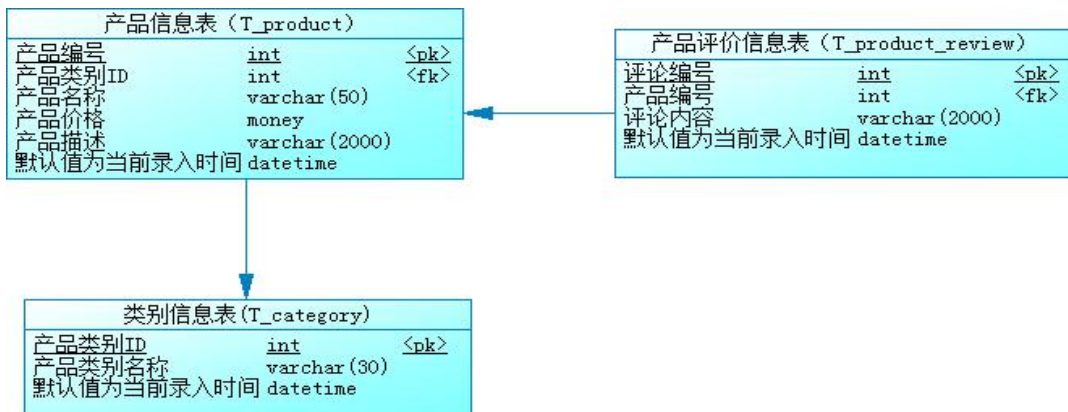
产品信息表（T_product）

产品编号 int <pk>
产品类别ID int <fk>
产品名称 varchar(50)
产品价格 money
产品描述 varchar(2000)
默认值为当前录入时间 datetime

产品评价信息表（T_product_review）

评论编号 int <pk>
产品编号 int <fk>
评论内容 varchar(2000)
默认值为当前录入时间 datetime

类别信息表(T_category)

产品类别ID int <pk>
产品类别名称 varchar(30)
默认值为当前录入时间 datetime